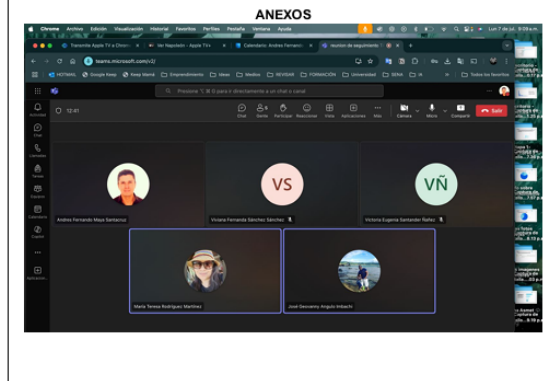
ANEXOS

Chrome Archivo Edición Visualización Historial Favoritos Perfiles Pestaña Ventana Ayuda

Lun 7 de jul.

Transmite Apple TV a Direct

Ver Napoleón - Apple TV+

Calendario: Andrés Fernando

reunion de seguimiento

teams.microsoft.com/v2/

HOTMAIL Google Keep Keep Memê Emprendimiento Ideas Medios REVISAR FORMACIÓN Universidad SENA Todos los favoritos

Presione '⌘ G' para ir directamente a un chat o canal

12:41

Chat Gente Participar Reaccionar Vista Aplicaciones Más Cámara Micro Compartir Salir

Actividad Chat Llamadas Teams Equipos Calendario Copilot Aplicacion...

VS

VÑ

Andres Fernando Maya Santacruz

Viviana Fernanda Sánchez Sánchez

Victoria Eugenia Santander Ñañez

María Teresa Rodríguez Martínez

José Geovanny Angulo Imbachi